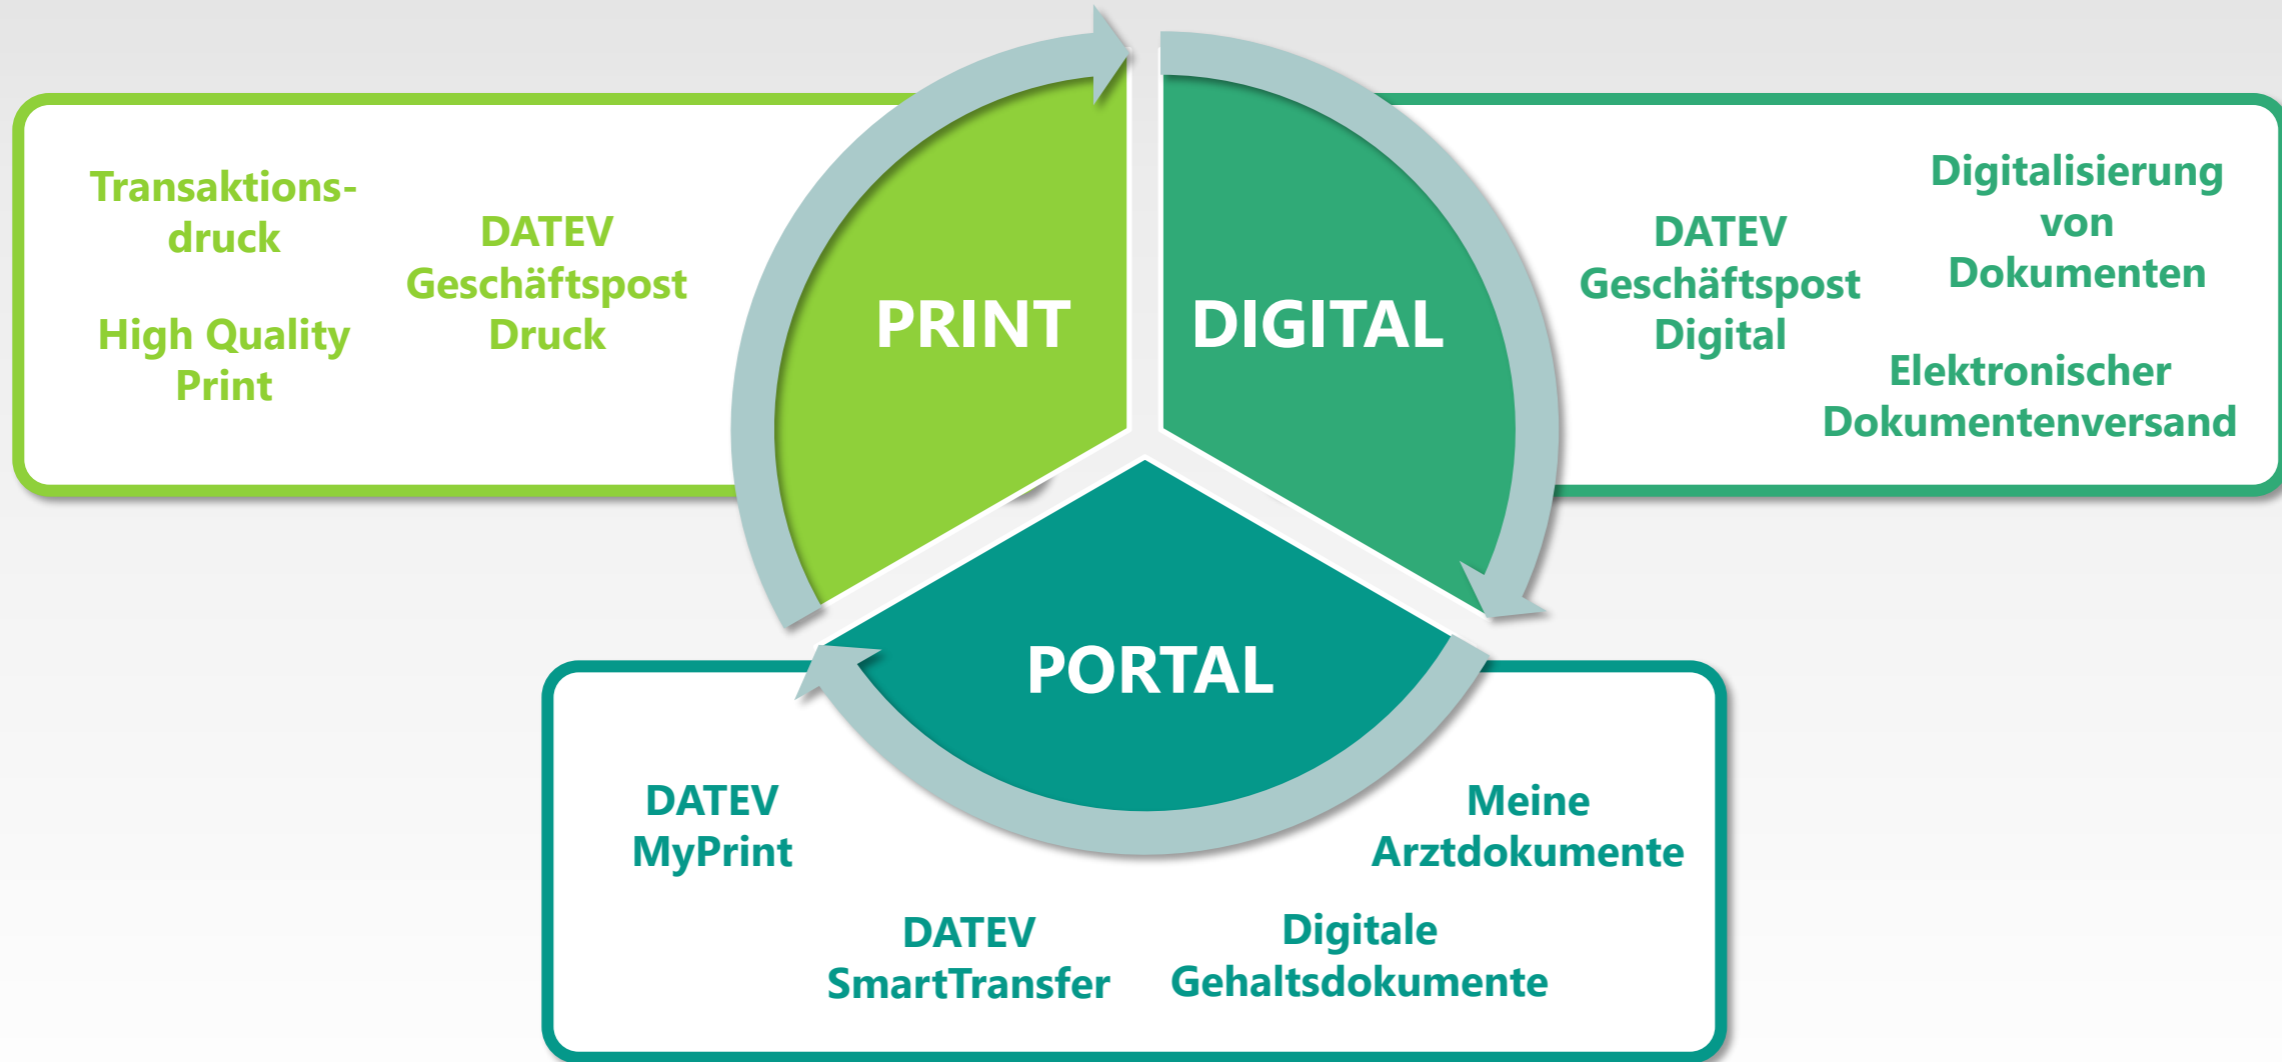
Transaktionsdruck

High Quality Print

DATEV Geschäftspost Druck

PRINT

DIGITAL

DATEV Geschäftspost Digital

Digitalisierung von Dokumenten

Elektronischer Dokumentenversand

PORTAL

DATEV MyPrint

Meine Arztdokumente

DATEV SmartTransfer

Digitale Gehaltsdokumente